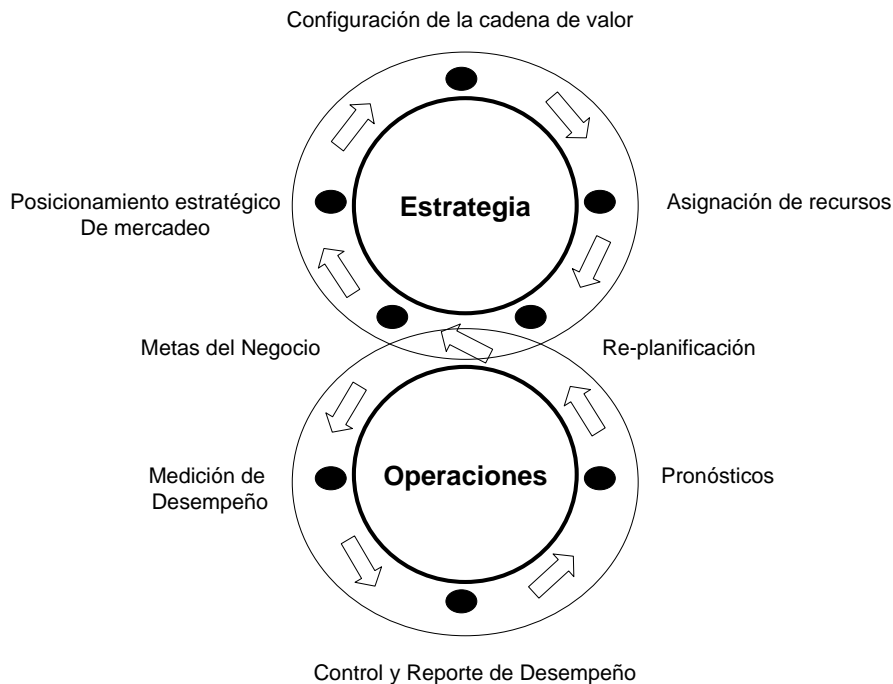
Configuración de la cadena de valor

Posicionamiento estratégico
De mercadeo

Estrategia

Asignación de recursos

Metas del Negocio

Re-planificación

Medición de
Desempeño

Operaciones

Pronósticos

Control y Reporte de Desempeño